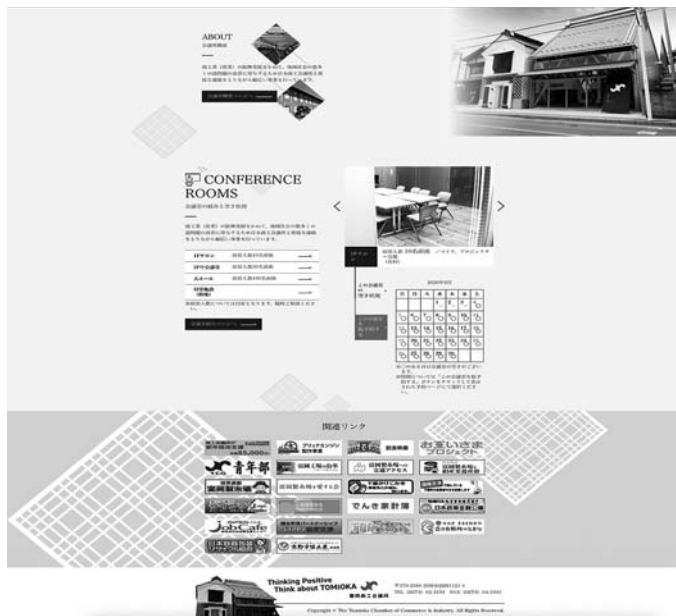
ABOUT
会議所概要

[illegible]

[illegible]

CONFERENCE ROOMS
会議室の紹介と空き状況

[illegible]

| 1Fサロン | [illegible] |
|---|---|
| 2F中会議室 | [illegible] |
| 大ホール | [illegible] |
| 3F談話室 | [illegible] |

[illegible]

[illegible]

1Fサロン

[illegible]

2020年07

| 日 | 月 | 火 | 水 | 木 | 金 | 土 |
|---|---|---|---|---|---|---|
| | | | 1 | 2 | 3 | 4 |
| 5 | 6 | 7 | 8 | 9 | 10 | 11 |
| 12 | 13 | 14 | 15 | 16 | 17 | 18 |
| 19 | 20 | 21 | 22 | 23 | 24 | 25 |
| 26 | 27 | 28 | 29 | 30 | 31 | |

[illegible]

関連リンク

青年部

おまいさまプロジェクト

富岡製糸場を愛する会

JobCafe

でんき家計簿

Thinking Positive
Think about TOMIOKA
富岡商工会議所

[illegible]

Copyright © The Tomioka Chamber of Commerce & Industry. All Rights Reserved.